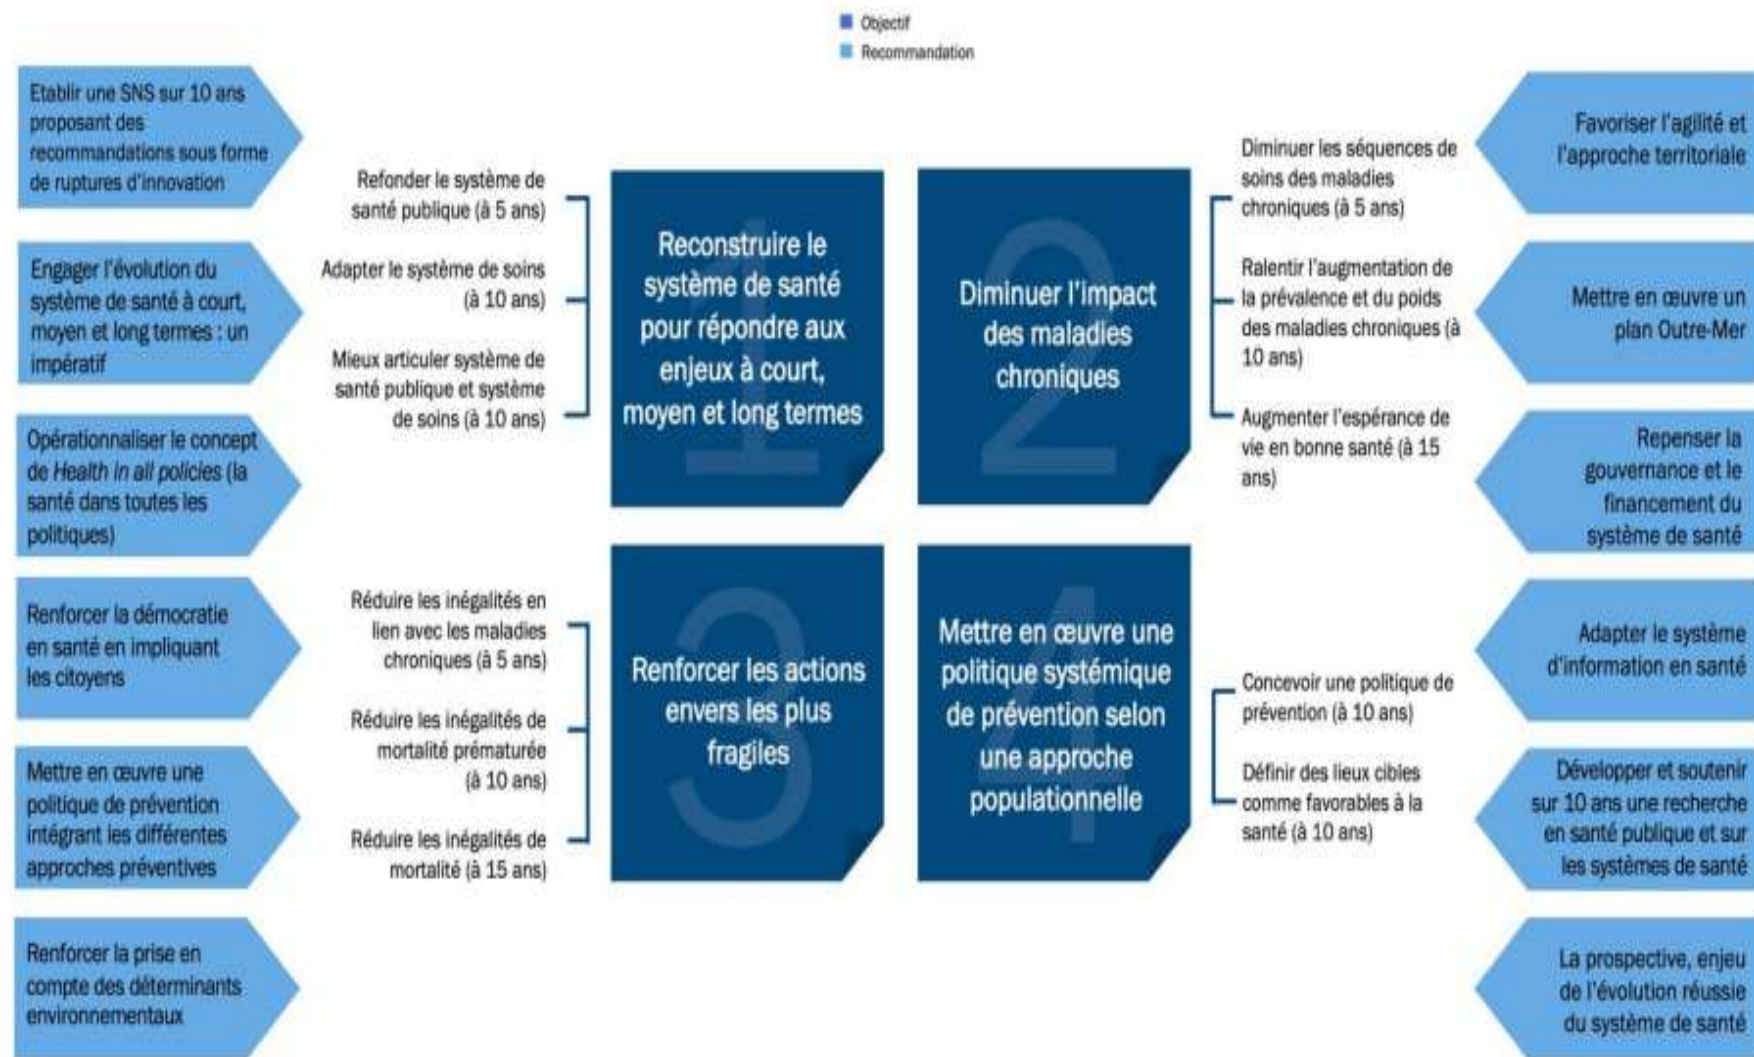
Objectif
Recommandation

Etablir une SNS sur 10 ans proposant des recommandations sous forme de ruptures d'innovation

Engager l'évolution du système de santé à court, moyen et long termes : un impératif

Opérationnaliser le concept de *Health in all policies* (la santé dans toutes les politiques)

Renforcer la démocratie en santé en impliquant les citoyens

Mettre en œuvre une politique de prévention intégrant les différentes approches préventives

Renforcer la prise en compte des déterminants environnementaux

Refonder le système de santé publique (à 5 ans)

Adapter le système de soins (à 10 ans)

Mieux articuler système de santé publique et système de soins (à 10 ans)

1
Reconstruire le système de santé pour répondre aux enjeux à court, moyen et long termes

2
Diminuer l'impact des maladies chroniques

Diminuer les séquences de soins des maladies chroniques (à 5 ans)

Ralentir l'augmentation de la prévalence et du poids des maladies chroniques (à 10 ans)

Augmenter l'espérance de vie en bonne santé (à 15 ans)

Réduire les inégalités en lien avec les maladies chroniques (à 5 ans)

Réduire les inégalités de mortalité prématurée (à 10 ans)

Réduire les inégalités de mortalité (à 15 ans)

3
Renforcer les actions envers les plus fragiles

4
Mettre en œuvre une politique systémique de prévention selon une approche populationnelle

Concevoir une politique de prévention (à 10 ans)

Définir des lieux cibles comme favorables à la santé (à 10 ans)

Favoriser l'agilité et l'approche territoriale

Mettre en œuvre un plan Outre-Mer

Repenser la gouvernance et le financement du système de santé

Adapter le système d'information en santé

Développer et soutenir sur 10 ans une recherche en santé publique et sur les systèmes de santé

La prospective, enjeu de l'évolution réussie du système de santé